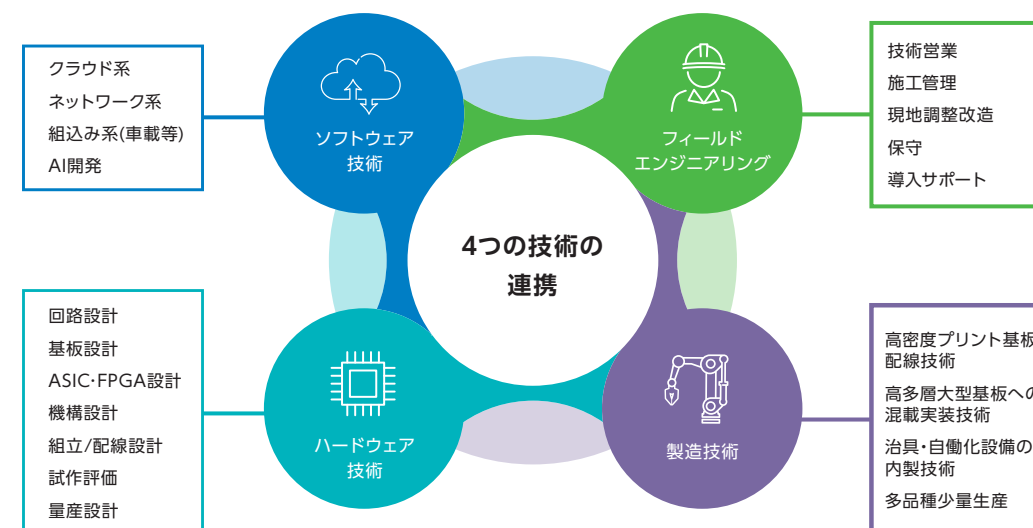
クラウド系
ネットワーク系
組込み系(車載等)
AI開発

ソフトウェア技術

フィールドエンジニアリング

技術営業
施工管理
現地調整改造
保守
導入サポート

4つの技術の連携

回路設計
基板設計
ASIC･FPGA設計
機構設計
組立/配線設計
試作評価
量産設計

ハードウェア技術

製造技術

高密度プリント基板配線技術
高多層大型基板への混載実装技術
治具･自働化設備の内製技術
多品種少量生産